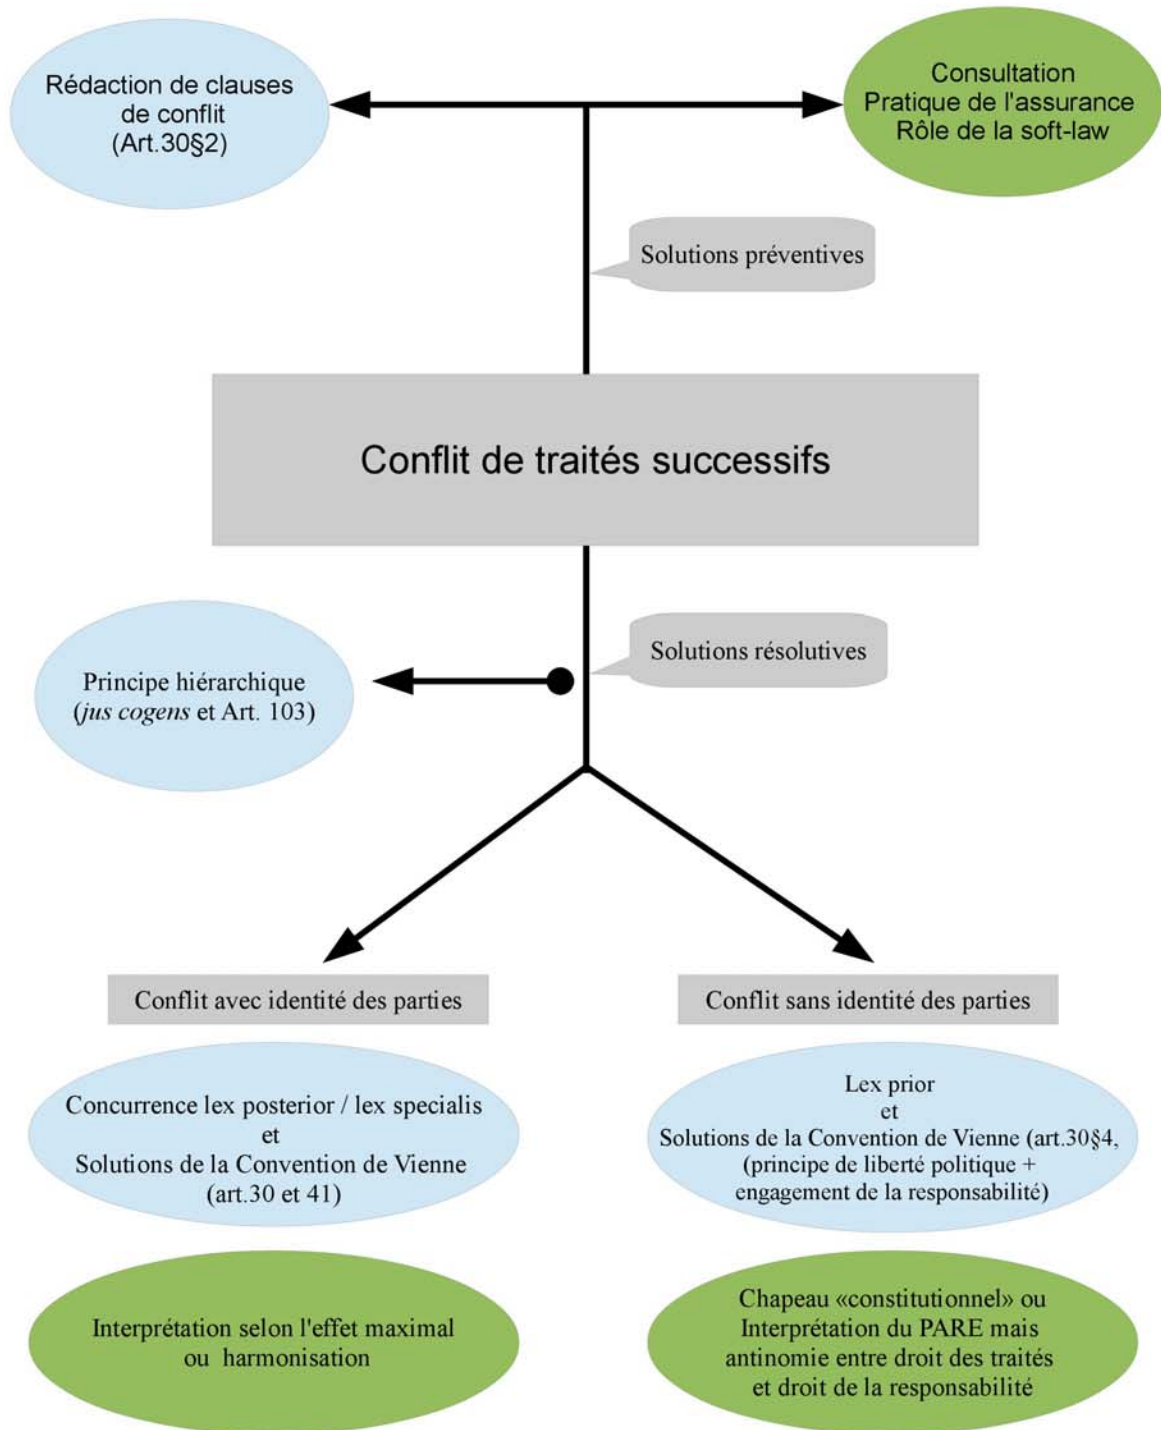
Rédaction de clauses de conflit (Art.30§2)

Consultation
Pratique de l'assurance
Rôle de la soft-law

Solutions préventives

Conflit de traités successifs

Solutions résolutives

Principe hiérarchique (*jus cogens* et Art. 103)

Conflit avec identité des parties

Conflit sans identité des parties

Concurrence lex posterior / lex specialis
et
Solutions de la Convention de Vienne (art.30 et 41)

Lex prior
et
Solutions de la Convention de Vienne (art.30§4, (principe de liberté politique + engagement de la responsabilité)

Interprétation selon l'effet maximal ou harmonisation

Chapeau «constitutionnel» ou Interprétation du PARE mais antinomie entre droit des traités et droit de la responsabilité